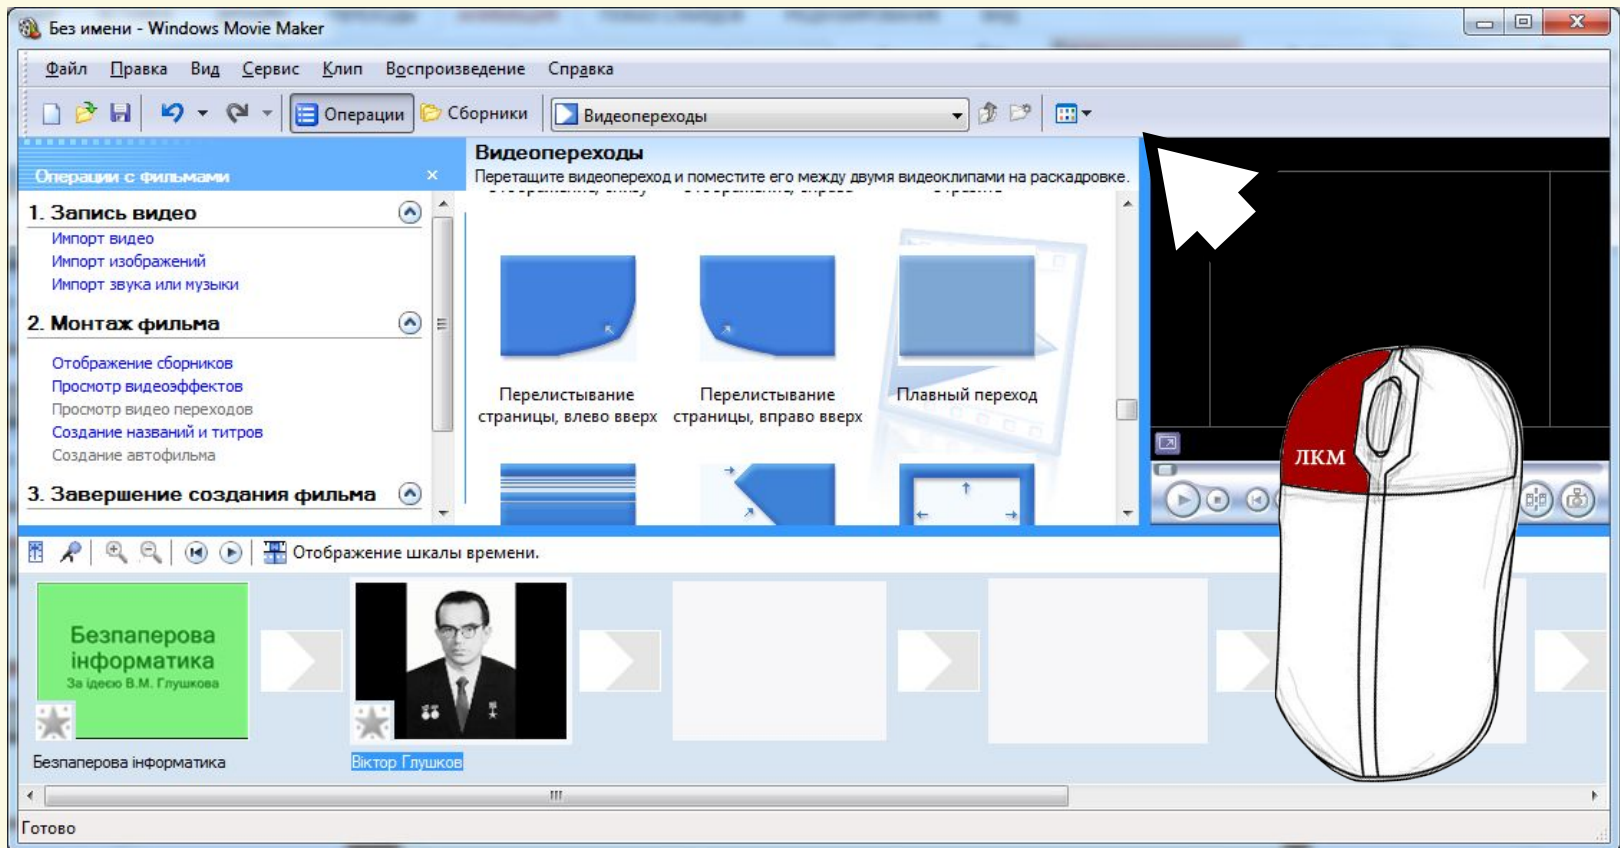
Без имени - Windows Movie Maker

Файл Правка Вид Сервис Клип Воспроизведение Справка

Операции Сборники Видеопереходы

Операции с фильмами

1. Запись видео
Импорт видео
Импорт изображений
Импорт звука или музыки

2. Монтаж фильма
Отображение сборников
Просмотр видеоэффектов
Просмотр видео переходов
Создание названий и титров
Создание автофильма

3. Завершение создания фильма

Видеопереходы
Перетащите видеопереход и поместите его между двумя видеоклипами на раскадровке.

Перелистывание страницы, влево вверх
Перелистывание страницы, вправо вверх
Плавный переход

ЛКМ

Отображение шкалы времени.

Безпаперова інформатика
За ідеєю В.М. Глушкова

Безпаперова інформатика
Віктор Глушков

Готово